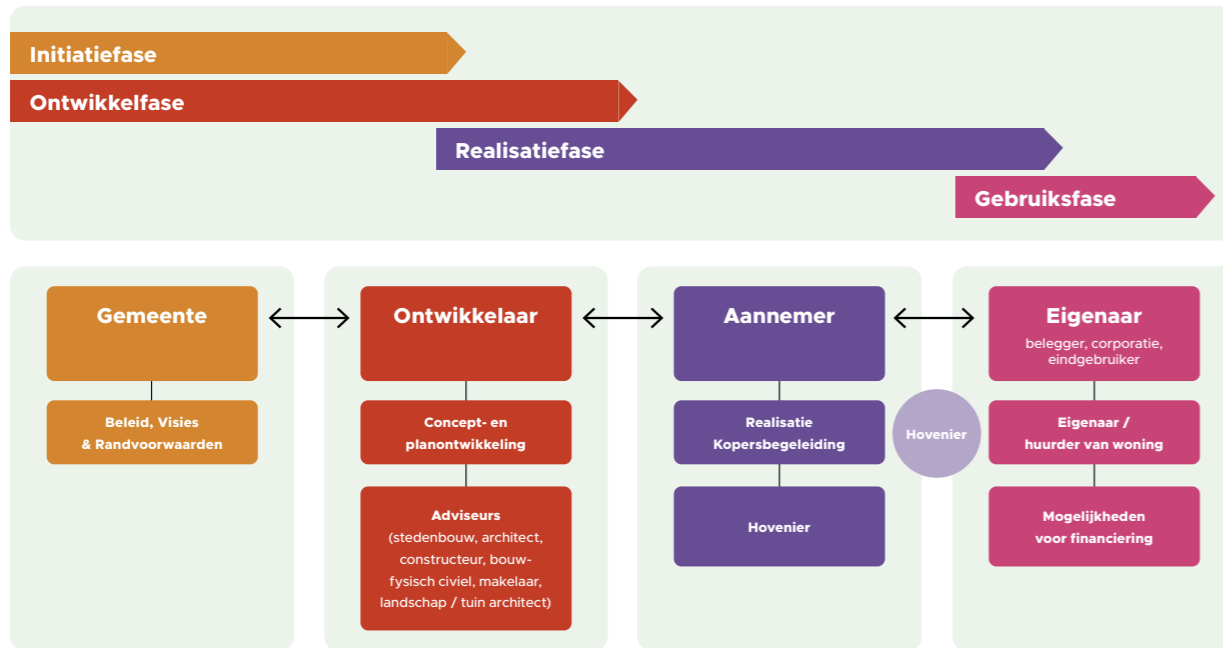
Initiatiefase
Ontwikkelfase
Realisatiefase
Gebruiksfase

Gemeente
Beleid, Visies & Randvoorwaarden

Ontwikkelaar
Concept- en planontwikkeling
Adviseurs (stedenbouw, architect, constructeur, bouwfysisch civiel, makelaar, landschap / tuin architect)

Aannemer
Realisatie Kopersbegeleiding
Hovenier

Hovenier

Eigenaar
belegger, corporatie, eindgebruiker
Eigenaar / huurder van woning
Mogelijkheden voor financiering